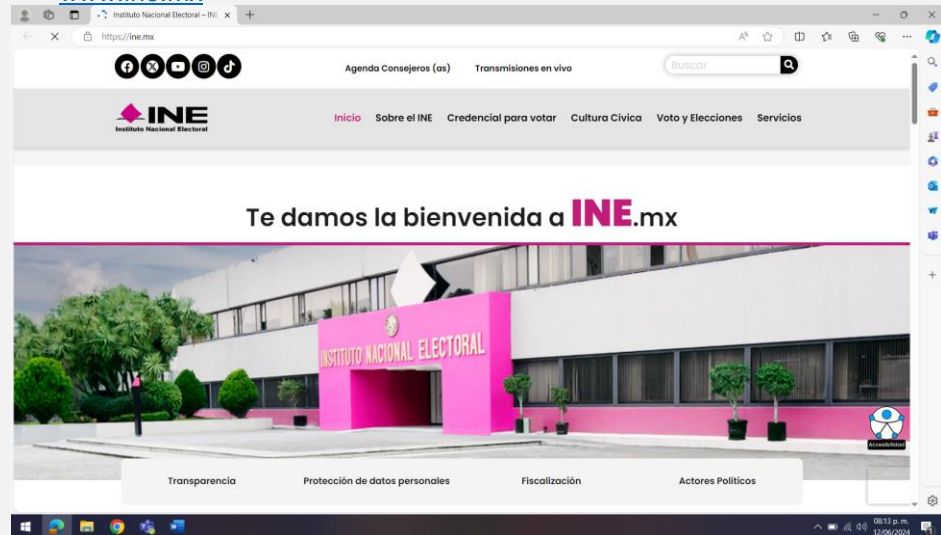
Instituto Nacional Electoral – INE

https://ine.mx

Agenda Consejeros (as)

Transmisiones en vivo

Buscar

INE
Instituto Nacional Electoral

Inicio

Sobre el INE

Credencial para votar

Cultura Cívica

Voto y Elecciones

Servicios

Te damos la bienvenida a INE.mx

INSTITUTO NACIONAL ELECTORAL

Accesibilidad

Transparencia

Protección de datos personales

Fiscalización

Actores Políticos

08:13 p. m.
12/06/2024